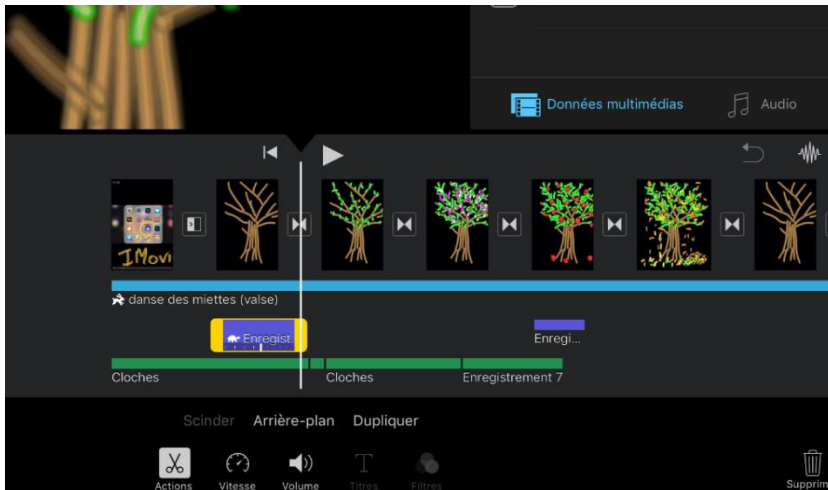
Données multimédias

Audio

IMovi

danse des miettes (valse)

Enregist

Enregi...

Cloches

Cloches

Enregistrement 7

Scinder

Arrière-plan

Dupliquer

Actions

Vitesse

Volume

Titres

Filtres

Supprim